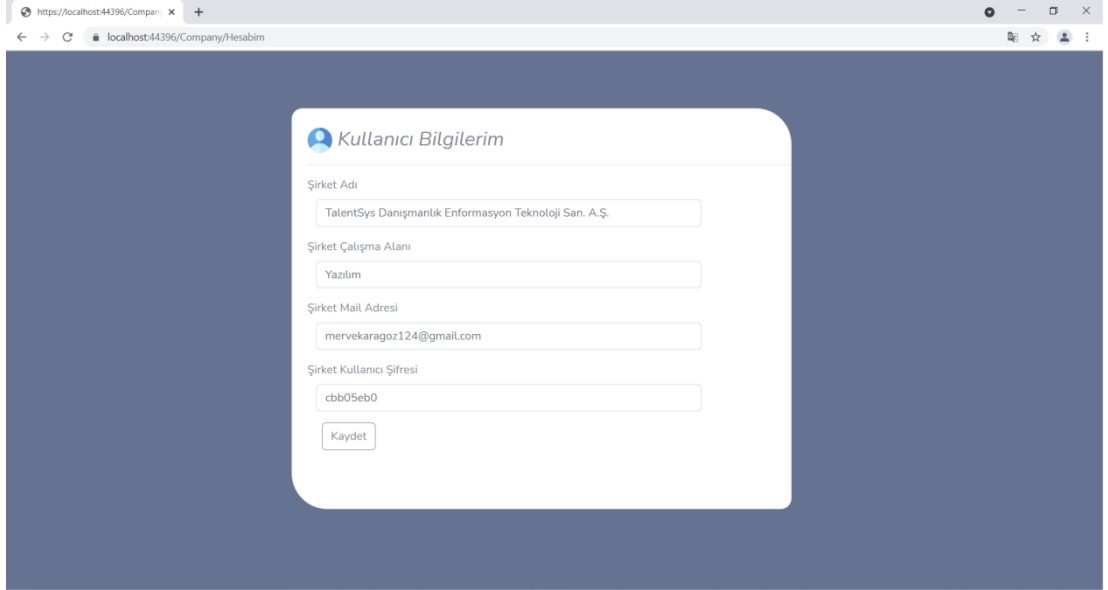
https://localhost:44396/Company

localhost:44396/Company/Hesabim

Kullanıcı Bilgilerim

Şirket Adı

TalentSys Danışmanlık Enformasyon Teknoloji San. A.Ş.

Şirket Çalışma Alanı

Yazılım

Şirket Mail Adresi

mervekaragoz124@gmail.com

Şirket Kullanıcı Şifresi

cbb05eb0

Kaydet